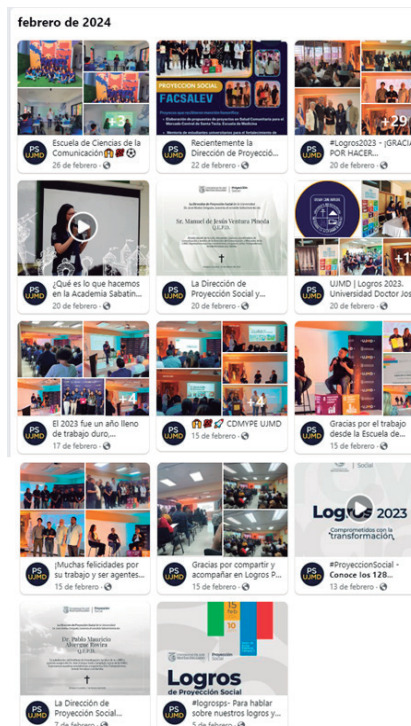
febrero de 2024

+3
PS UJMD
Escuela de Ciencias de la Comunicación
26 de febrero ·

PROYECCION SOCIAL
FACSALEV
PS UJMD
Recientemente la Dirección de Proyecció...
21 de febrero ·

+29
PS UJMD
#Logros2023 - ¡GRACIA POR HACER...
20 de febrero ·

PS UJMD
¿Qué es lo que hacemos en la Academia Sabatin...
20 de febrero ·

Proyección Social
Sr. Manuel de Jesús Ventura Pineda
Q.E.P.D.
PS UJMD
La Dirección de Proyección Social y...
20 de febrero ·

+11
PS UJMD
UJMD | Logros 2023. Universidad Doctor Jos
20 de febrero ·

+4
PS UJMD
El 2023 fue un año lleno de trabajo duro...
17 de febrero ·

+4
PS UJMD
CDMYPE UJMD
15 de febrero ·

PS UJMD
Gracias por el trabajo desde la Escuela de...
15 de febrero ·

PS UJMD
¡Muchas felicidades por su trabajo y ser agentes...
15 de febrero ·

PS UJMD
Gracias por compartir y acompañar en Logros P...
15 de febrero ·

Social
Logros 2023
Comprometidos con la transformación
PS UJMD
#ProyeccionSocial - Conoce los 128...
13 de febrero ·

Proyección Social
Dr. Pablo Mauricio Alvarenga Rivera
Q.E.P.D.
PS UJMD
La Dirección de Proyección Social...
7 de febrero ·

Proyección Social
Logros de Proyección Social
PS UJMD
#logrosps- Para hablar sobre nuestros logros y...
5 de febrero ·